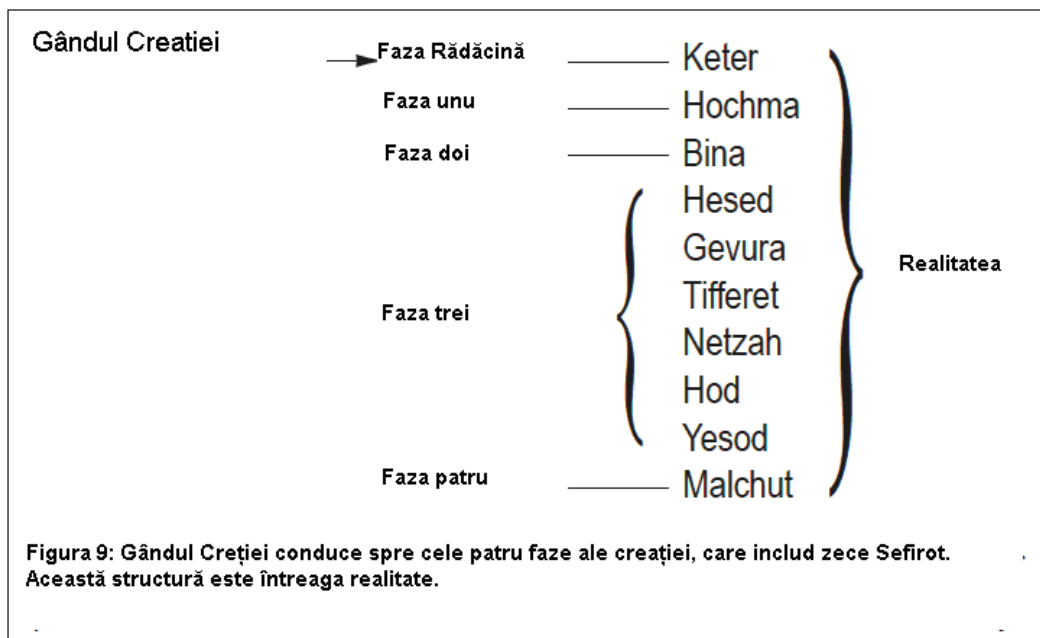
Gândul Creatiei

Faza Rădăcină — Keter
Faza unu — Hochma
Faza doi — Bina
Hesed
Gevura
Faza trei
Tifferet
Netzah
Hod
Yesod
Faza patru — Malchut

Realitatea

Figura 9: Gândul Creției conduce spre cele patru faze ale creației, care includ zece Sefirot. Această structură este întreaga realitate.